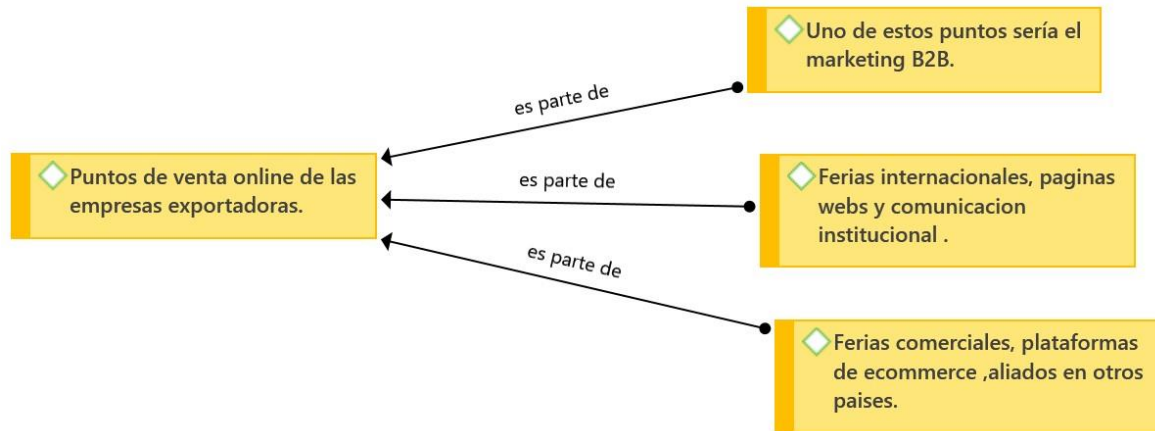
Uno de estos puntos sería el marketing B2B.

es parte de

Puntos de venta online de las empresas exportadoras.

es parte de

Ferias internacionales, paginas webs y comunicacion institucional .

es parte de

Ferias comerciales, plataformas de ecommerce ,aliados en otros paises.